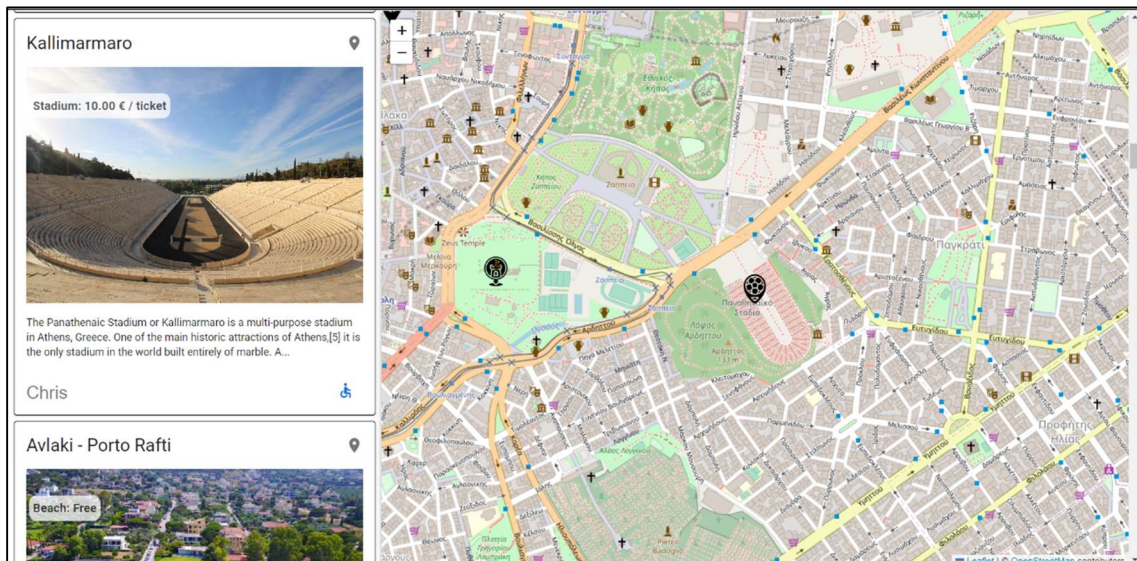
Kallimarmaro

Stadium: 10.00 € / ticket

The Panathenaic Stadium or Kallimarmaro is a multi-purpose stadium in Athens, Greece. One of the main historic attractions of Athens,[5] it is the only stadium in the world built entirely of marble. A...

Chris

Avlaki - Porto Rafti

Beach: Free

+
−

Εθνικός Κήπος
Ζάππειον
Zeus Temple
Παγκράτι
Λόφος Αρδηττού
Ζάππειο
Αρδηττού
Λεωφόρος Βασιλέως Κωνσταντίνου
Βασιλίσσης Όλγας
Ευτυχίδου
Υμηττού
Προφήτης Ηλίας
Καλλιρρόης

Leaflet | © OpenStreetMap contributors